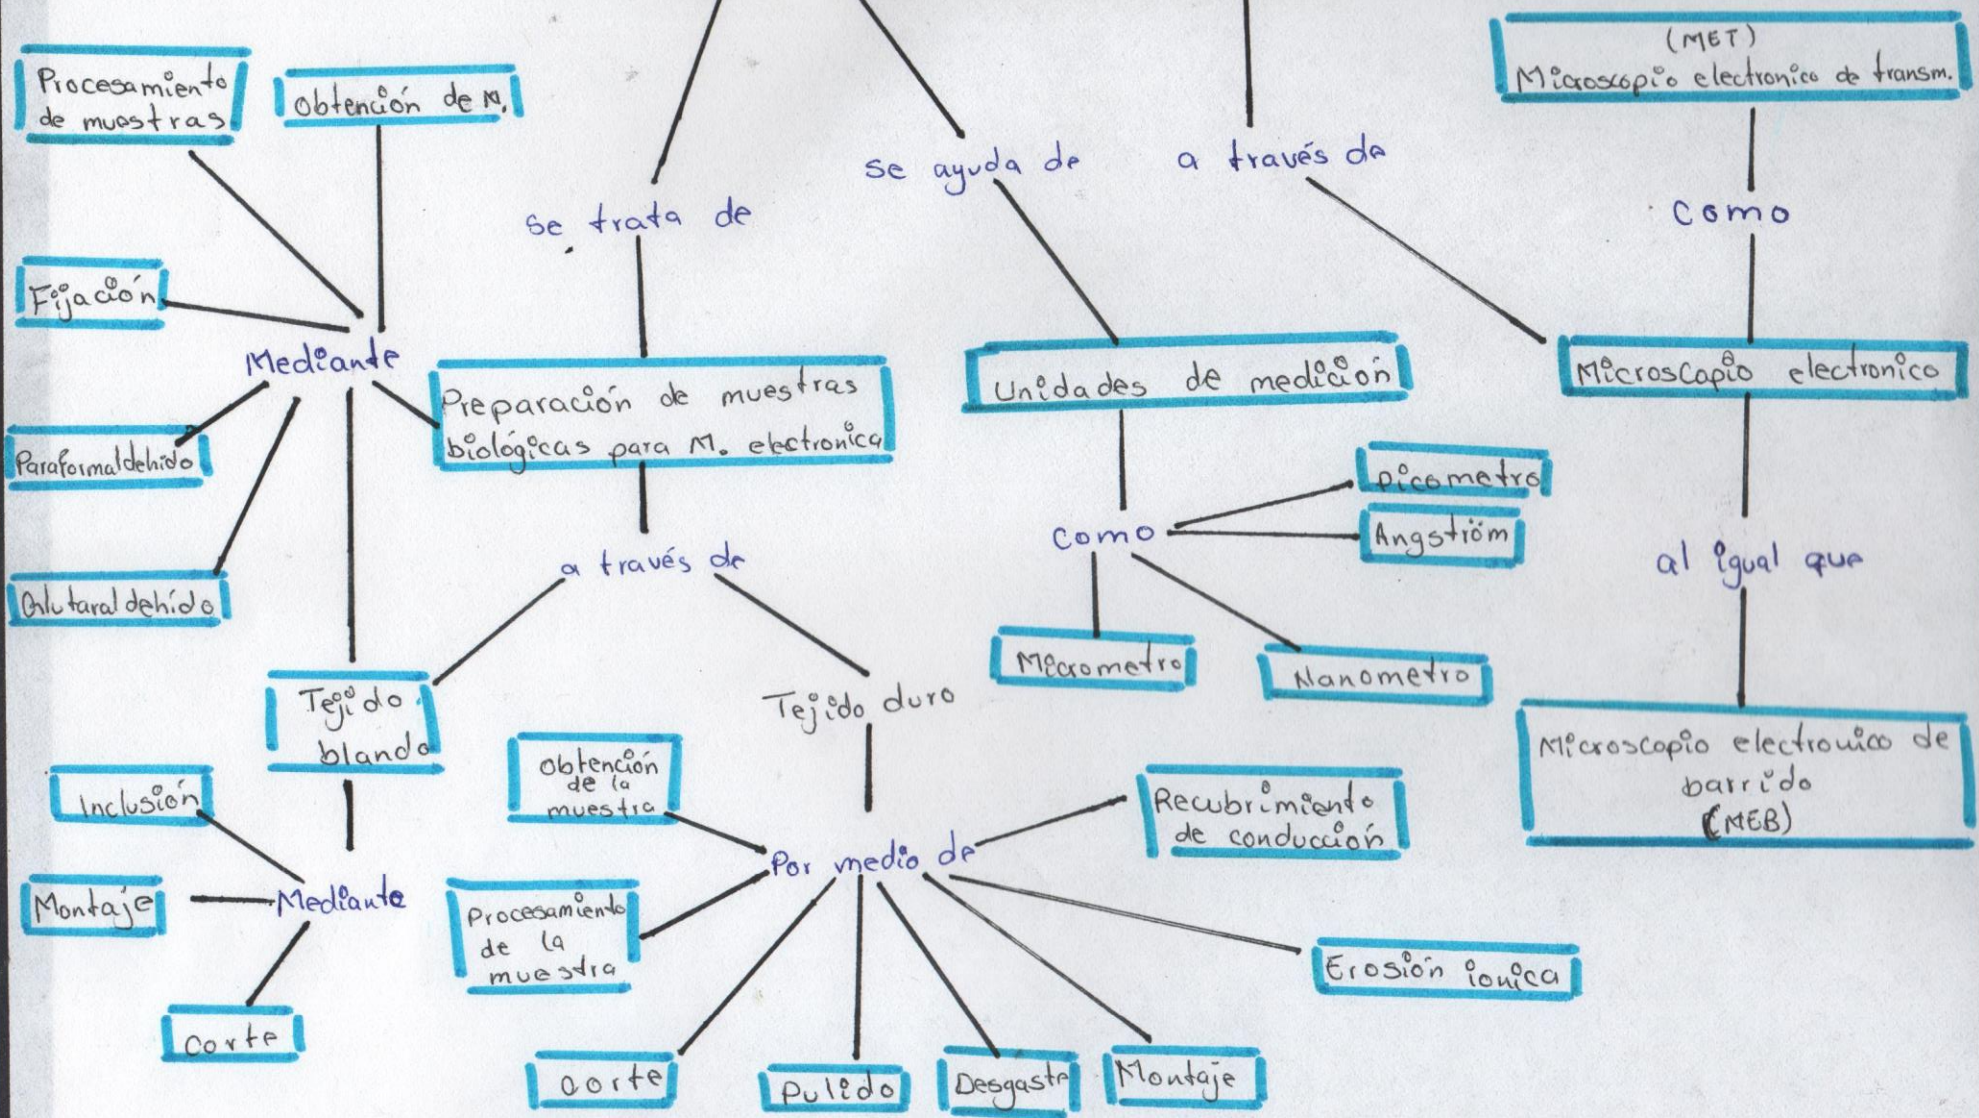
(MET)
Microscopio electronico de transm.

Procesamiento de muestras

obtención de M.

se ayuda de

a través de

Se trata de

como

Fijación

Mediante

Preparación de muestras biológicas para M. electronica

Unidades de medición

Microscopio electronico

Paraformaldehido

picometro

Angström

Como

a través de

al igual que

Glutaraldehído

Micrometro

Nanometro

Tejido blando

Tejido duro

Microscopio electronico de barrido (MEB)

Inclusión

obtención de la muestra

Recubrimiento de conducción

Por medio de

Montaje

Mediante

Procesamiento de la muestra

Erosión ionica

Corte

corte

Pulido

Desgaste

Montaje